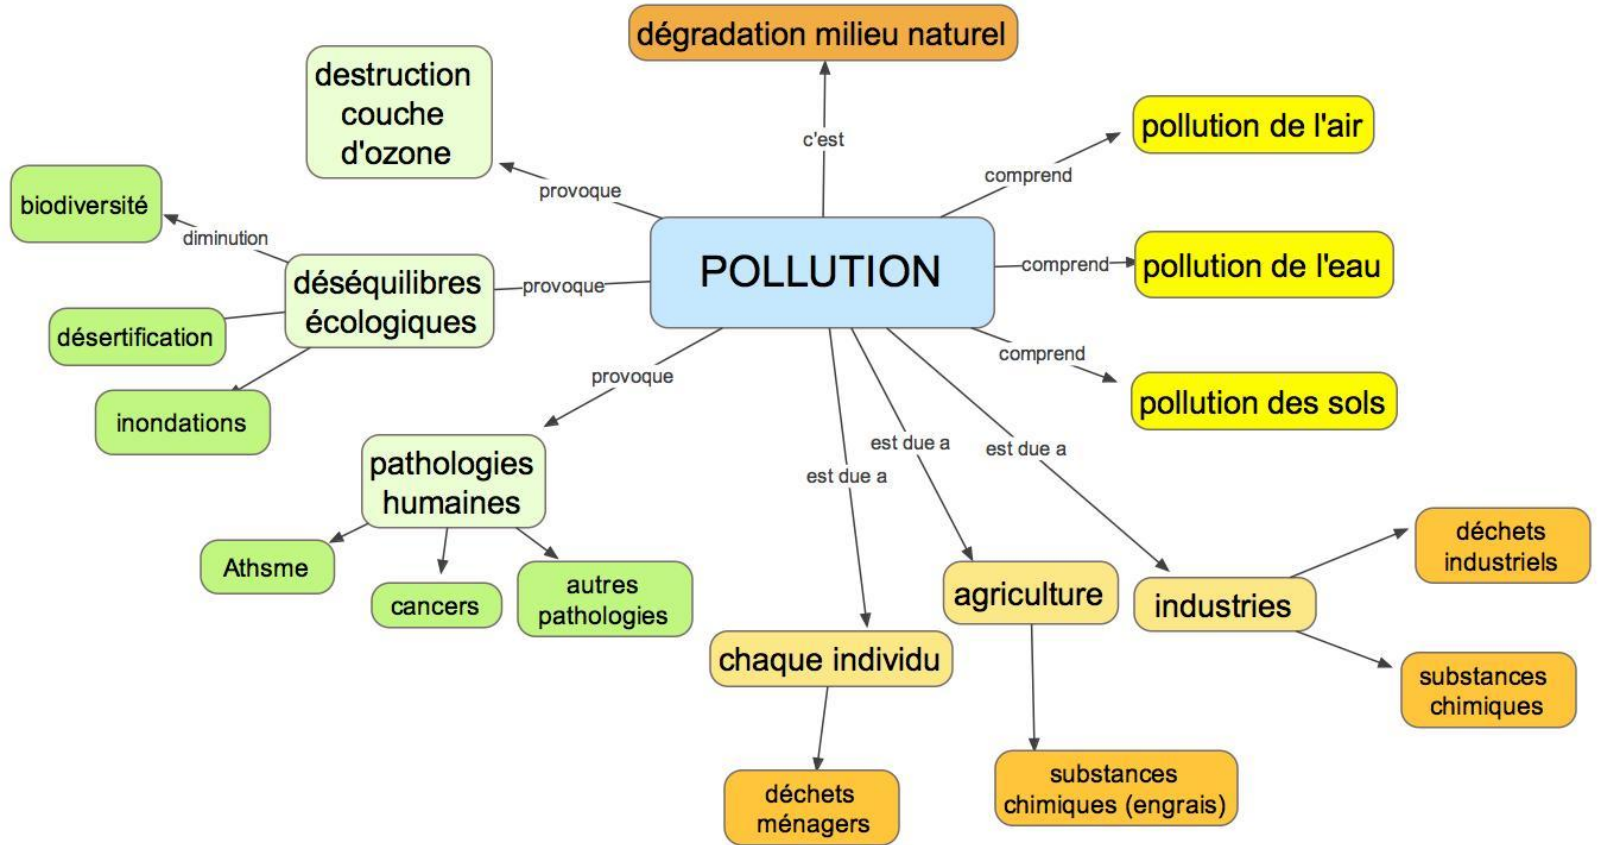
dégradation milieu naturel

c'est

destruction couche d'ozone

provoque

biodiversité

diminution

déséquilibres écologiques

provoque

désertification

inondations

POLLUTION

comprend

pollution de l'air

comprend

pollution de l'eau

comprend

pollution des sols

provoque

pathologies humaines

Athsme

cancers

autres pathologies

est due a

est due a

est due a

chaque individu

déchets ménagers

agriculture

substances chimiques (engrais)

industries

déchets industriels

substances chimiques